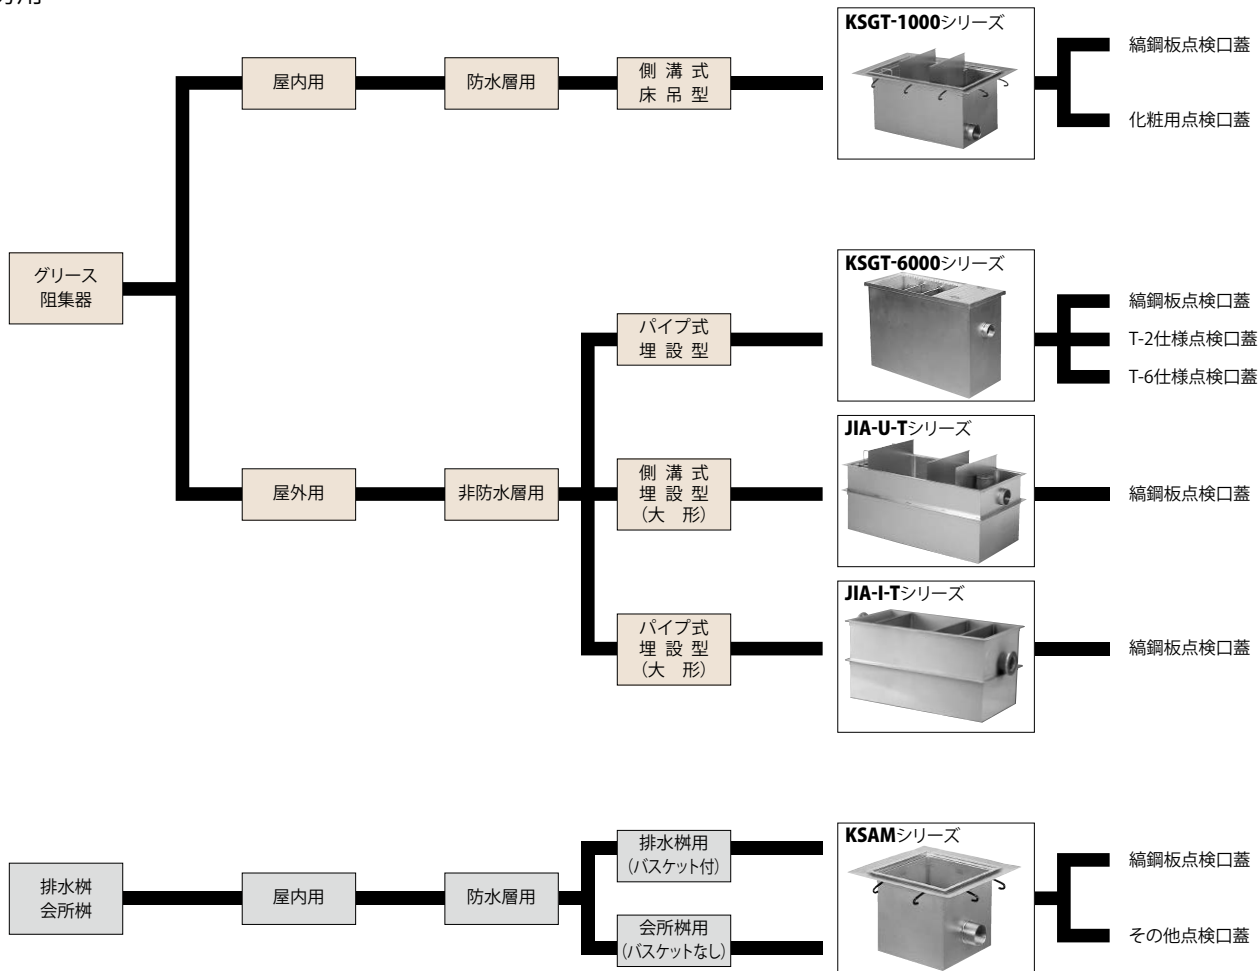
グリース阻集器

屋内用

防水層用

側溝式床吊型

KSGT-1000シリーズ

縞鋼板点検口蓋

化粧用点検口蓋

屋外用

非防水層用

パイプ式埋設型

KSGT-6000シリーズ

縞鋼板点検口蓋

T-2仕様点検口蓋

T-6仕様点検口蓋

側溝式埋設型（大形）

JIA-U-Tシリーズ

縞鋼板点検口蓋

パイプ式埋設型（大形）

JIA-I-Tシリーズ

縞鋼板点検口蓋

排水桝会所桝

屋内用

防水層用

排水桝用（バスケット付）

会所桝用（バスケットなし）

KSAMシリーズ

縞鋼板点検口蓋

その他点検口蓋